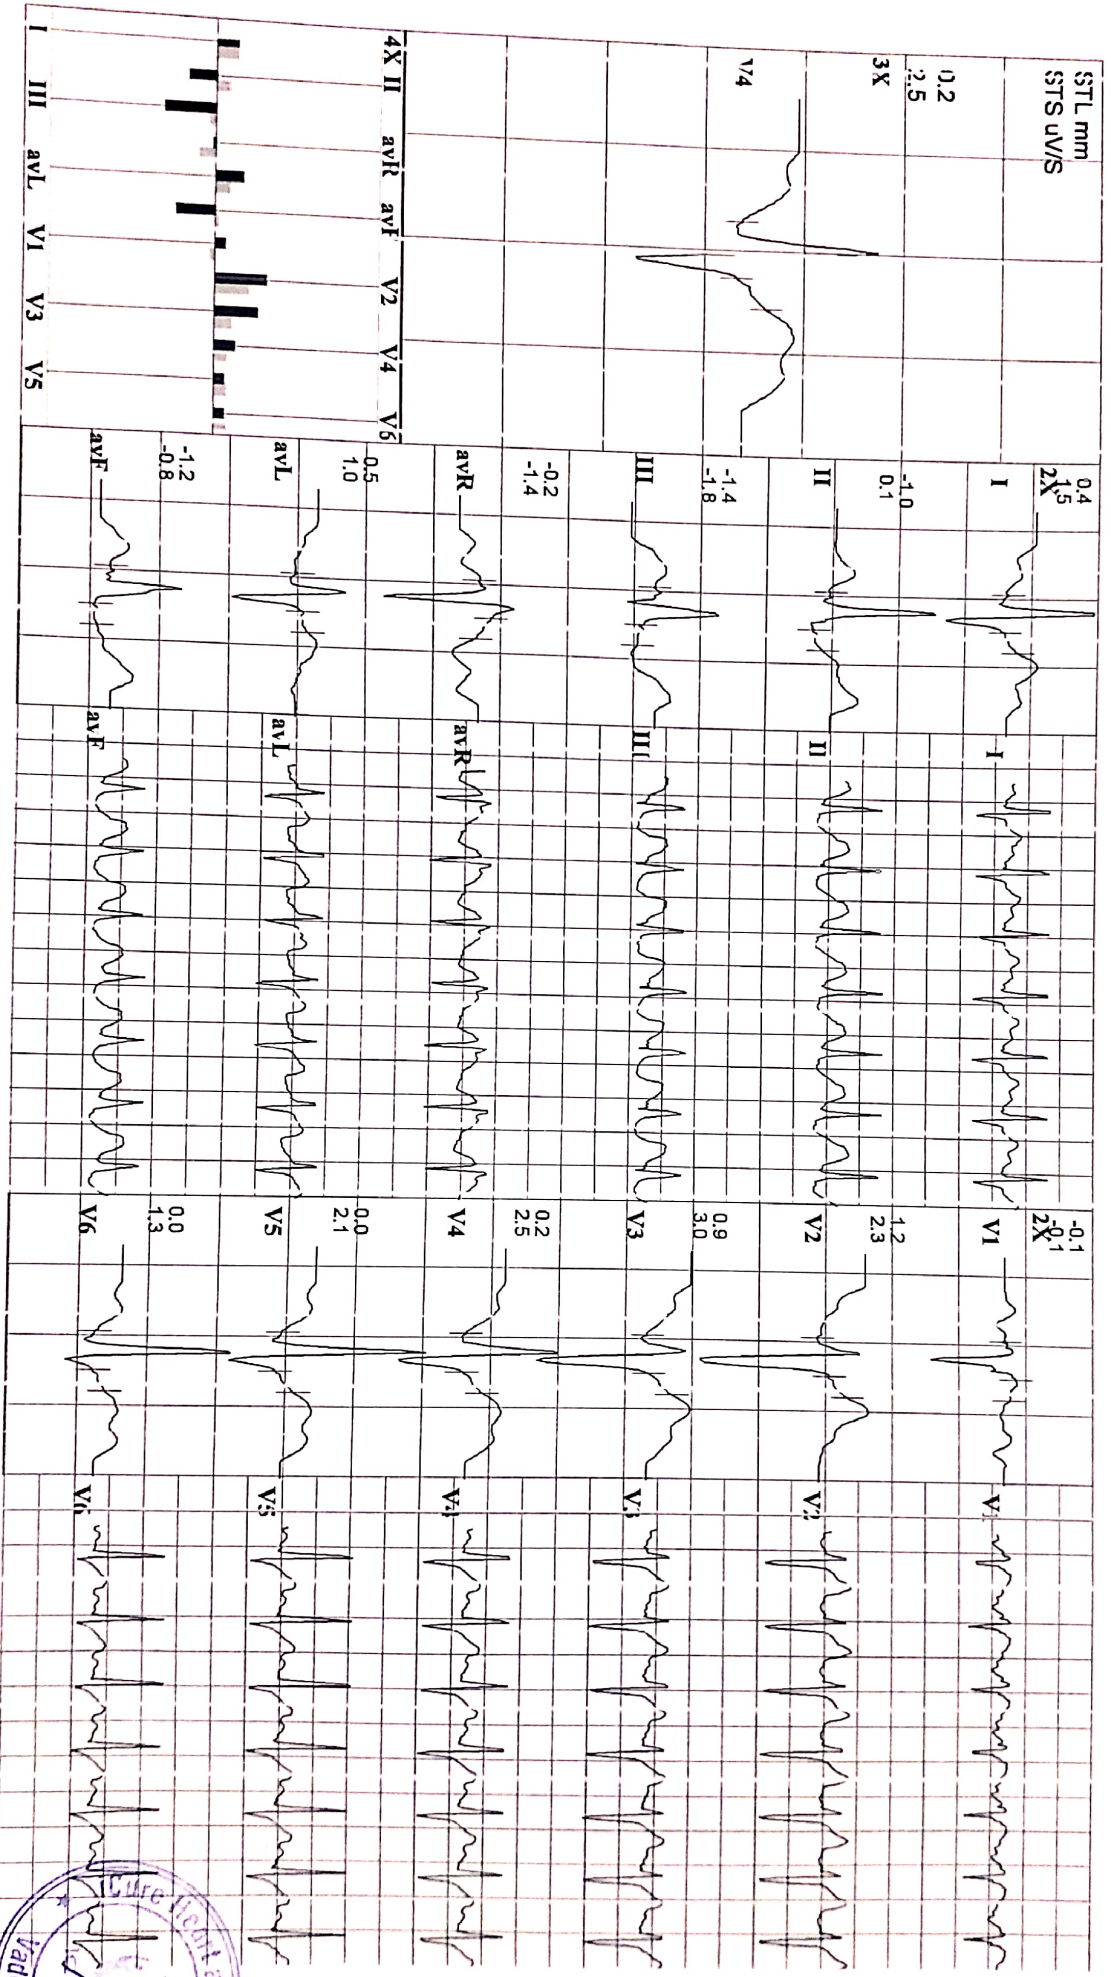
STL mm
STS uV/S

0.2
2.5
3X

V4

4X II avR avF V2 V4 V6
I III avL V1 V3 V5

2X 0.4
1.5
I
-1.0
0.1
II
-1.4
-1.8
III
-0.2
-1.4
avR
0.5
1.0
avL
-1.2
-0.8
avF

I
II
III
avR
avL
avF

2X -0.1
-0.1
V1
1.2
2.3
V2
0.9
3.0
V3
0.2
2.5
V4
0.0
2.1
V5
0.0
1.3
V6

V1
V2
V3
V4
V5
V6

Cure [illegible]
Vad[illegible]